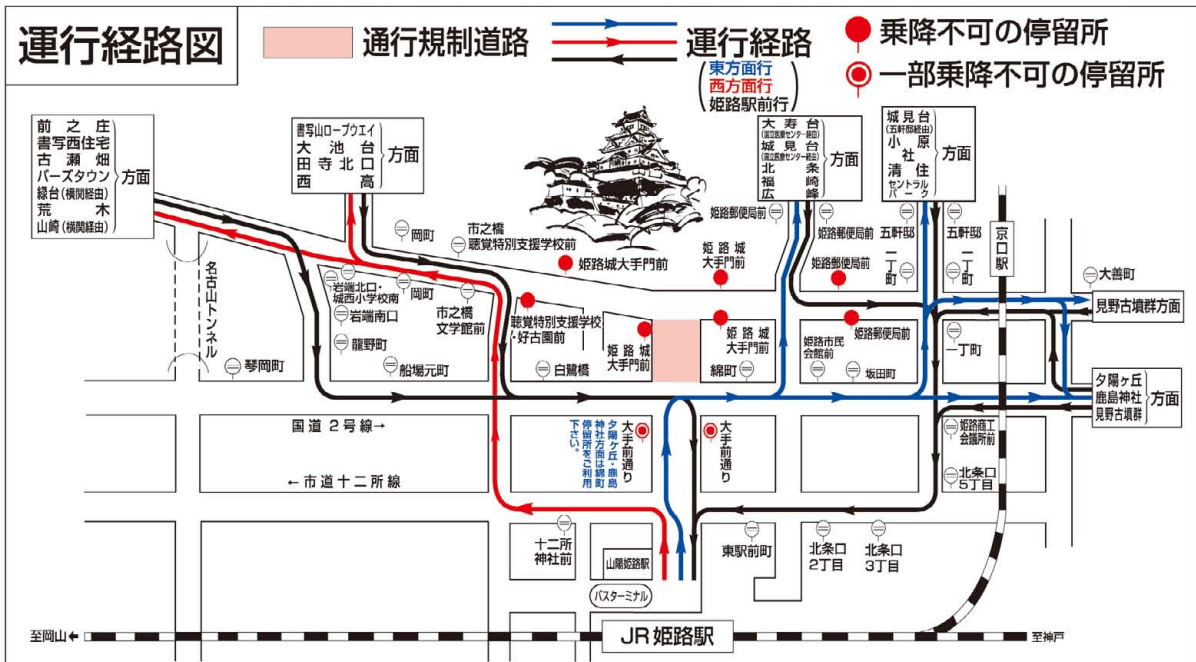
運行経路図

通行規制道路

運行経路

東方面行
西方面行
姫路駅前行

乗降不可の停留所

一部乗降不可の停留所

前之庄
書写西住宅
古瀬畑
パーズタウン
緑台（横関経由）
荒木
山崎（横関経由）
方面

書写山ロープウエイ
大池台
田寺北口
西高
方面

大寿台（国立医療センター経由）
城見台（国立医療センター経由）
北条
福崎
広峰
方面

城見台（五軒邸経由）
小原
社
清住
セントラルパーク
方面

京口駅

名古山トンネル

岡町

市之橋
聴覚特別支援学校前

姫路城大手門前

姫路城
大手門前

姫路郵便局前

姫路郵便局前

五軒邸
一丁町

五軒邸
一丁町

大善町

見野古墳群方面

岩端北口・
城西小学校南

岡町

岩端南口

市之橋
文学館前

聴覚特別支援学校・好古園前

姫路城
大手門前

姫路城
大手門前

姫路市民会館前

姫路郵便局前

一丁町

龍野町

琴岡町

船場元町

白鷺橋

綿町

坂田町

夕陽ヶ丘
鹿島神社
見野古墳群
方面

国道２号線→

←市道十二所線

夕陽ヶ丘・鹿島神社方面は綿町停留所をご利用下さい。

大手前通り

大手前通り

姫路商工会議所前

北条口
5丁目

十二所
神社前

山陽姫路駅

東駅前町

北条口
2丁目

北条口
3丁目

バスターミナル

至岡山

JR姫路駅

至神戸